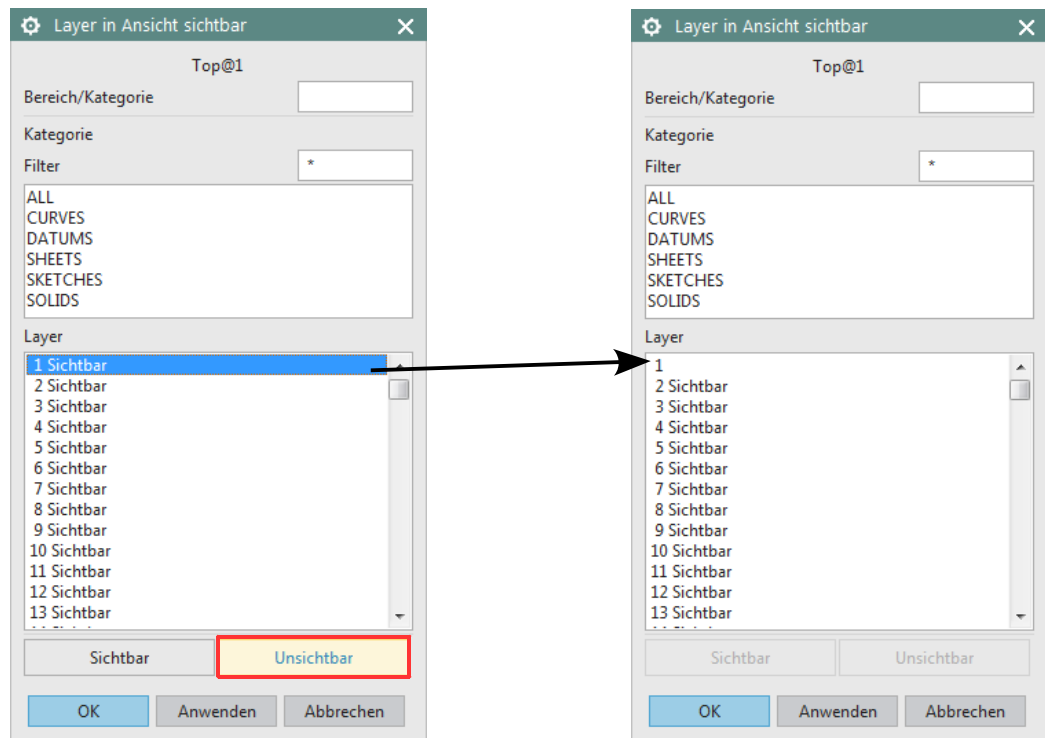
Layer in Ansicht sichtbar

Top@1

Bereich/Kategorie

Kategorie

Filter *

ALL
CURVES
DATUMS
SHEETS
SKETCHES
SOLIDS

Layer

1 Sichtbar
2 Sichtbar
3 Sichtbar
4 Sichtbar
5 Sichtbar
6 Sichtbar
7 Sichtbar
8 Sichtbar
9 Sichtbar
10 Sichtbar
11 Sichtbar
12 Sichtbar
13 Sichtbar
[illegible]

Sichtbar Unsichtbar

OK Anwenden Abbrechen

Layer in Ansicht sichtbar

Top@1

Bereich/Kategorie

Kategorie

Filter *

ALL
CURVES
DATUMS
SHEETS
SKETCHES
SOLIDS

Layer

1
2 Sichtbar
3 Sichtbar
4 Sichtbar
5 Sichtbar
6 Sichtbar
7 Sichtbar
8 Sichtbar
9 Sichtbar
10 Sichtbar
11 Sichtbar
12 Sichtbar
13 Sichtbar
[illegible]

Sichtbar Unsichtbar

OK Anwenden Abbrechen